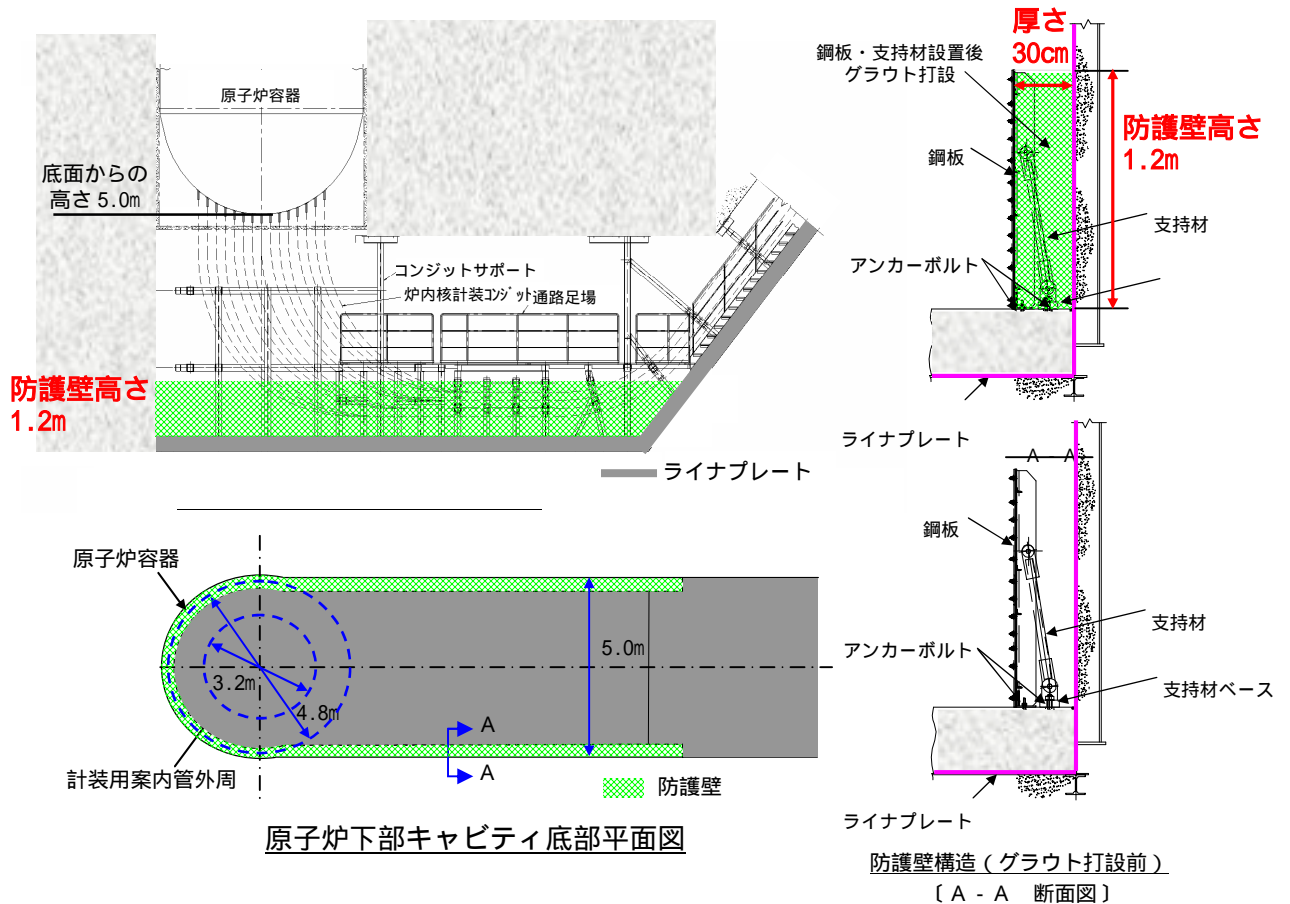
原子炉容器

底面からの高さ 5.0m

コンジットサポート

炉内核計装コンジット

通路足場

防護壁高さ 1.2m

ライナプレート

厚さ 30cm

鋼板・支持材設置後グラウト打設

防護壁高さ 1.2m

鋼板

支持材

アンカーボルト

ライナプレート

A A

鋼板

支持材

アンカーボルト

支持材ベース

ライナプレート

防護壁構造（グラウト打設前）
〔A - A 断面図〕

原子炉容器

5.0m

3.2m

4.8m

A

A

計装用案内管外周

防護壁

原子炉下部キャビティ底部平面図